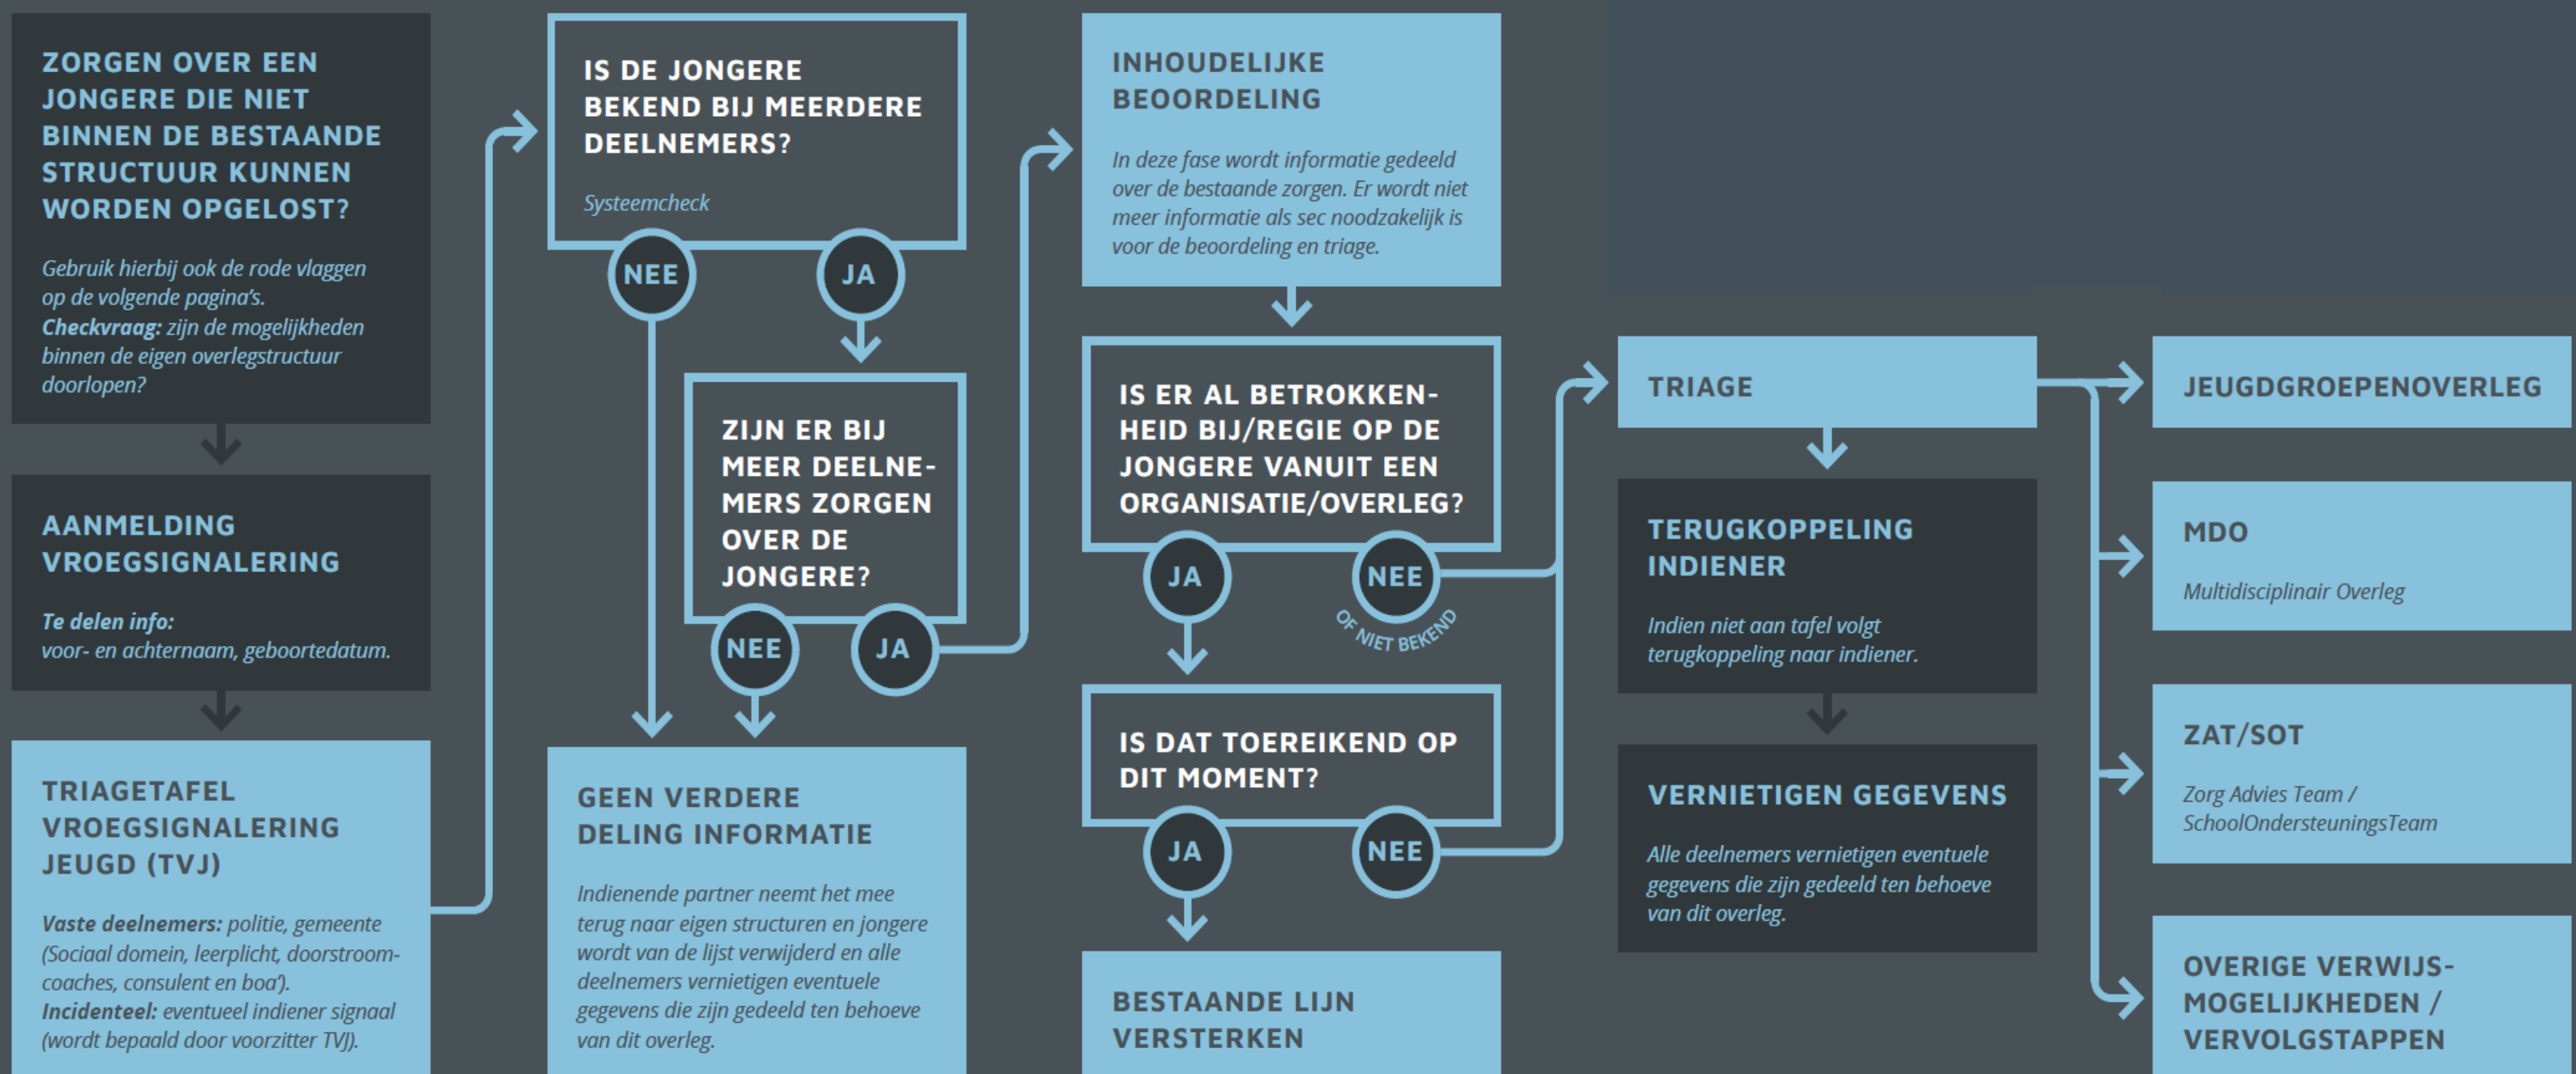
ZORGEN OVER EEN JONGERE DIE NIET BINNEN DE BESTAANDE STRUCTUUR KUNNEN WORDEN OPGELOST?

Gebruik hierbij ook de rode vlaggen op de volgende pagina's.
Checkvraag: zijn de mogelijkheden binnen de eigen overlegstructuur doorlopen?

AANMELDING VROEGSIGNALERING

Te delen info:
voor- en achternaam, geboortedatum.

TRIAGETAFEL VROEGSIGNALERING JEUGD (TVJ)

Vaste deelnemers: politie, gemeente (Sociaal domein, leerplicht, doorstroomcoaches, consulent en boa').
Incidenteel: eventueel indiener signaal (wordt bepaald door voorzitter TVJ).

IS DE JONGERE BEKEND BIJ MEERDERE DEELNEMERS?

Systeemcheck

NEE

JA

ZIJN ER BIJ MEER DEELNEMERS ZORGEN OVER DE JONGERE?

NEE

JA

GEEN VERDERE DELING INFORMATIE

Indienende partner neemt het mee terug naar eigen structuren en jongere wordt van de lijst verwijderd en alle deelnemers vernietigen eventuele gegevens die zijn gedeeld ten behoeve van dit overleg.

INHOUDELIJKE BEOORDELING

In deze fase wordt informatie gedeeld over de bestaande zorgen. Er wordt niet meer informatie als sec noodzakelijk is voor de beoordeling en triage.

IS ER AL BETROKKENHEID BIJ/REGIE OP DE JONGERE VANUIT EEN ORGANISATIE/OVERLEG?

JA

NEE

OF NIET BEKEND

IS DAT TOEREIKEND OP DIT MOMENT?

JA

NEE

BESTAANDE LIJN VERSTERKEN

TRIAGE

TERUGKOPPELING INDIENER

Indien niet aan tafel volgt terugkoppeling naar indiener.

VERNIETIGEN GEGEVENS

Alle deelnemers vernietigen eventuele gegevens die zijn gedeeld ten behoeve van dit overleg.

JEUGDGROEPENOVERLEG

MDO

Multidisciplinair Overleg

ZAT/SOT

Zorg Advies Team / SchoolOndersteuningsTeam

OVERIGE VERWIJSMOGELIJKHEDEN / VERVOLGSTAPPEN